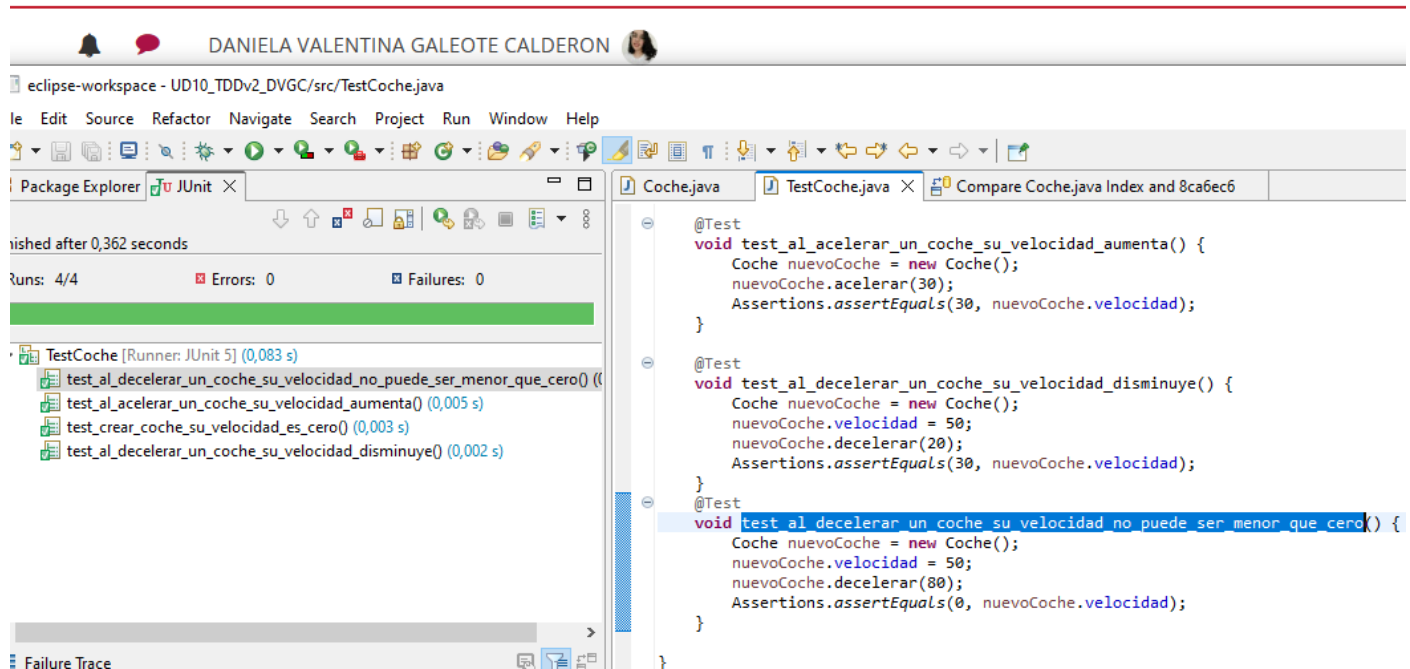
DANIELA VALENTINA GALEOTE CALDERON

eclipse-workspace - UD10_TDDv2_DVGC/src/TestCoche.java

le Edit Source Refactor Navigate Search Project Run Window Help

Package Explorer JUnit

nished after 0,362 seconds

Runs: 4/4 Errors: 0 Failures: 0

TestCoche [Runner: JUnit 5] (0,083 s)
test_al_decelerar_un_coche_su_velocidad_no_puede_ser_menor_que_cero() ((
test_al_acelerar_un_coche_su_velocidad_aumenta() (0,005 s)
test_crear_coche_su_velocidad_es_cero() (0,003 s)
test_al_decelerar_un_coche_su_velocidad_disminuye() (0,002 s)

Failure Trace

Coche.java TestCoche.java Compare Coche.java Index and 8ca6ec6

@Test
void test_al_acelerar_un_coche_su_velocidad_aumenta() {
Coche nuevoCoche = new Coche();
nuevoCoche.acelerar(30);
Assertions.assertEquals(30, nuevoCoche.velocidad);
}

@Test
void test_al_decelerar_un_coche_su_velocidad_disminuye() {
Coche nuevoCoche = new Coche();
nuevoCoche.velocidad = 50;
nuevoCoche.decelerar(20);
Assertions.assertEquals(30, nuevoCoche.velocidad);
}
@Test
void test_al_decelerar_un_coche_su_velocidad_no_puede_ser_menor_que_cero() {
Coche nuevoCoche = new Coche();
nuevoCoche.velocidad = 50;
nuevoCoche.decelerar(80);
Assertions.assertEquals(0, nuevoCoche.velocidad);
}

}